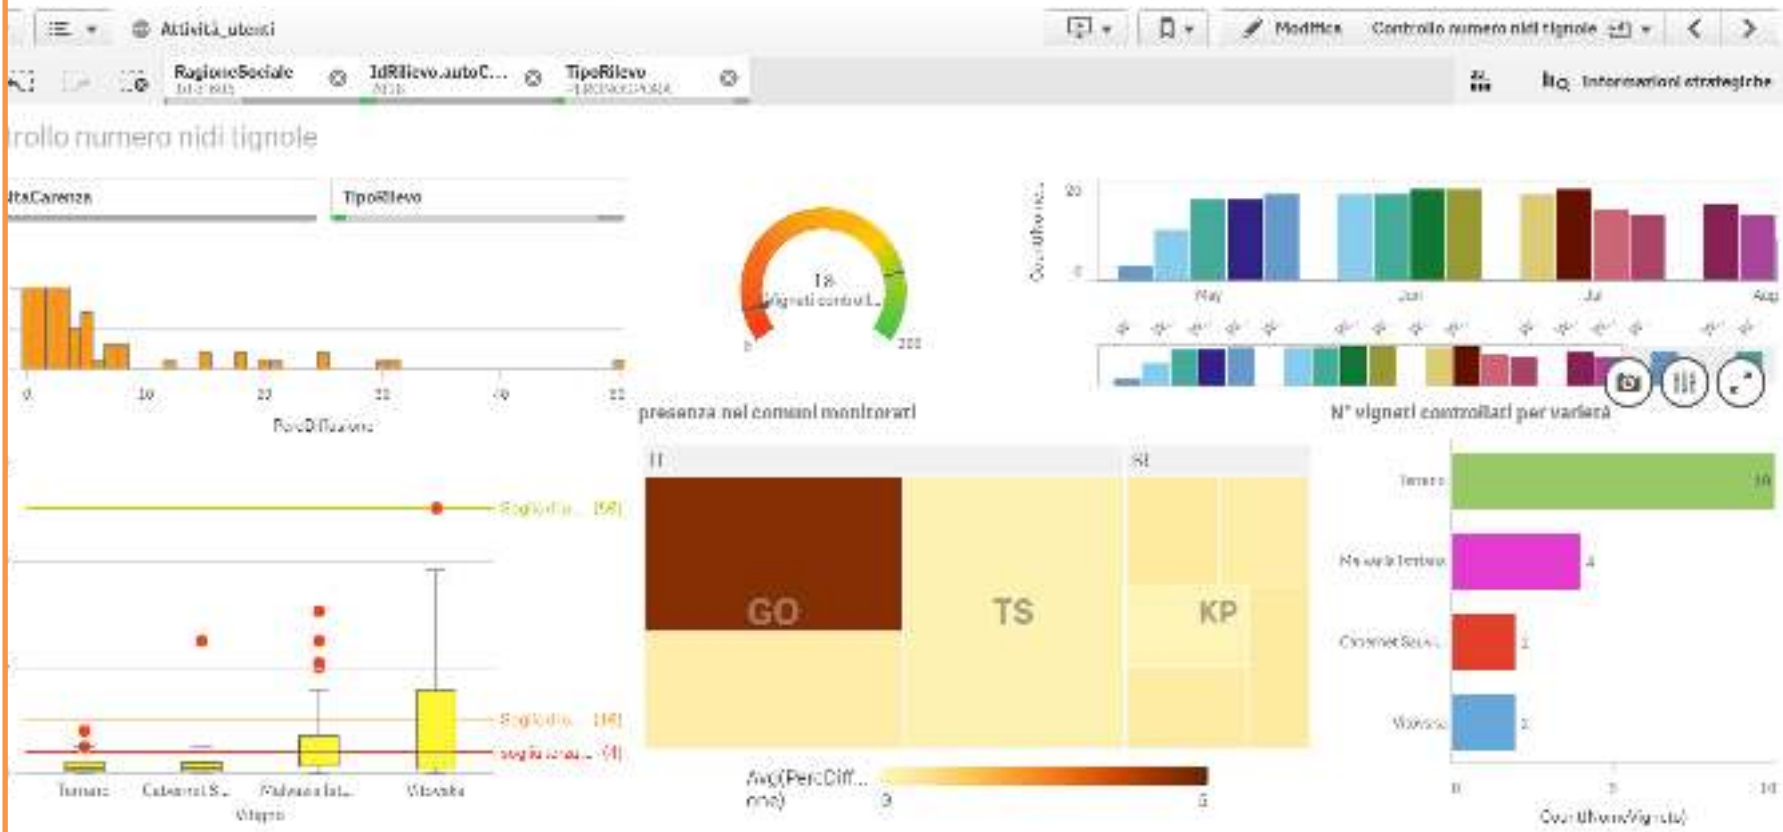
Attività_utenti

Modifica Controllo numero nidi tignole

RagioneSociale

IdRilievo.autoC...

TipoRilievo

Informazioni strategiche

trollo numero nidi tignole

itaCarenza

TipoRilievo

0 10 20 30 40 50

PercDiffusione

18
Vigneti controll...
0 200

20
0
May Jun Jul Aug

presenza nei comuni monitorati

N° vigneti controllati per varietà

IT SI

GO TS KP

Soglia di ... (58)

Soglia di ... (16)

soglia ... (4)

Terrano Cabernet S... Malvasia Ist... Vitovska

Vitigno

Avg(PercDiff... one)
0 5

Terrano 10
Malvasia Istriana 4
Cabernet Sauv... 2
Vitovska 2

0 5 10

Count(IdvertoVigneto)